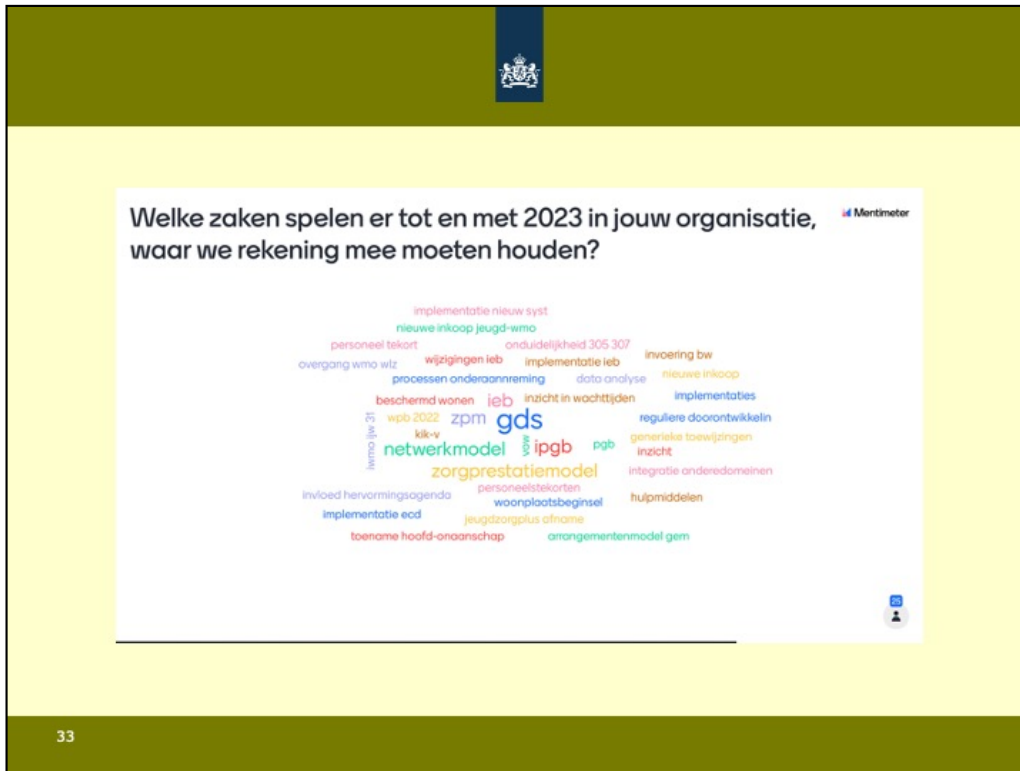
Welke zaken spelen er tot en met 2023 in jouw organisatie, waar we rekening mee moeten houden?

Mentimeter

implementatie nieuw syst
nieuwe inkoop jeugd-wmo
personeel tekort
onduidelijkheid 305 307
overgang wmo wlz
wijzigingen ieb
implementatie ieb
invoering bw
processen onderaannreming
data analyse
nieuwe inkoop
beschermd wonen
ieb
inzicht in wachttijden
implementaties
wpb 2022
zpm
gds
reguliere doorontwikkelin
iwmo ijw 31
kik-v
vow
generieke toewijzingen
netwerkmodel
ipgb
pgb
inzicht
zorgprestatiemodel
integratie anderedomeinen
personeelstekorten
invloed hervormingsagenda
hulpmiddelen
woonplaatsbeginsel
implementatie ecd
jeugdzorgplus afname
toename hoofd-onaanschap
arrangementenmodel gem

25

33